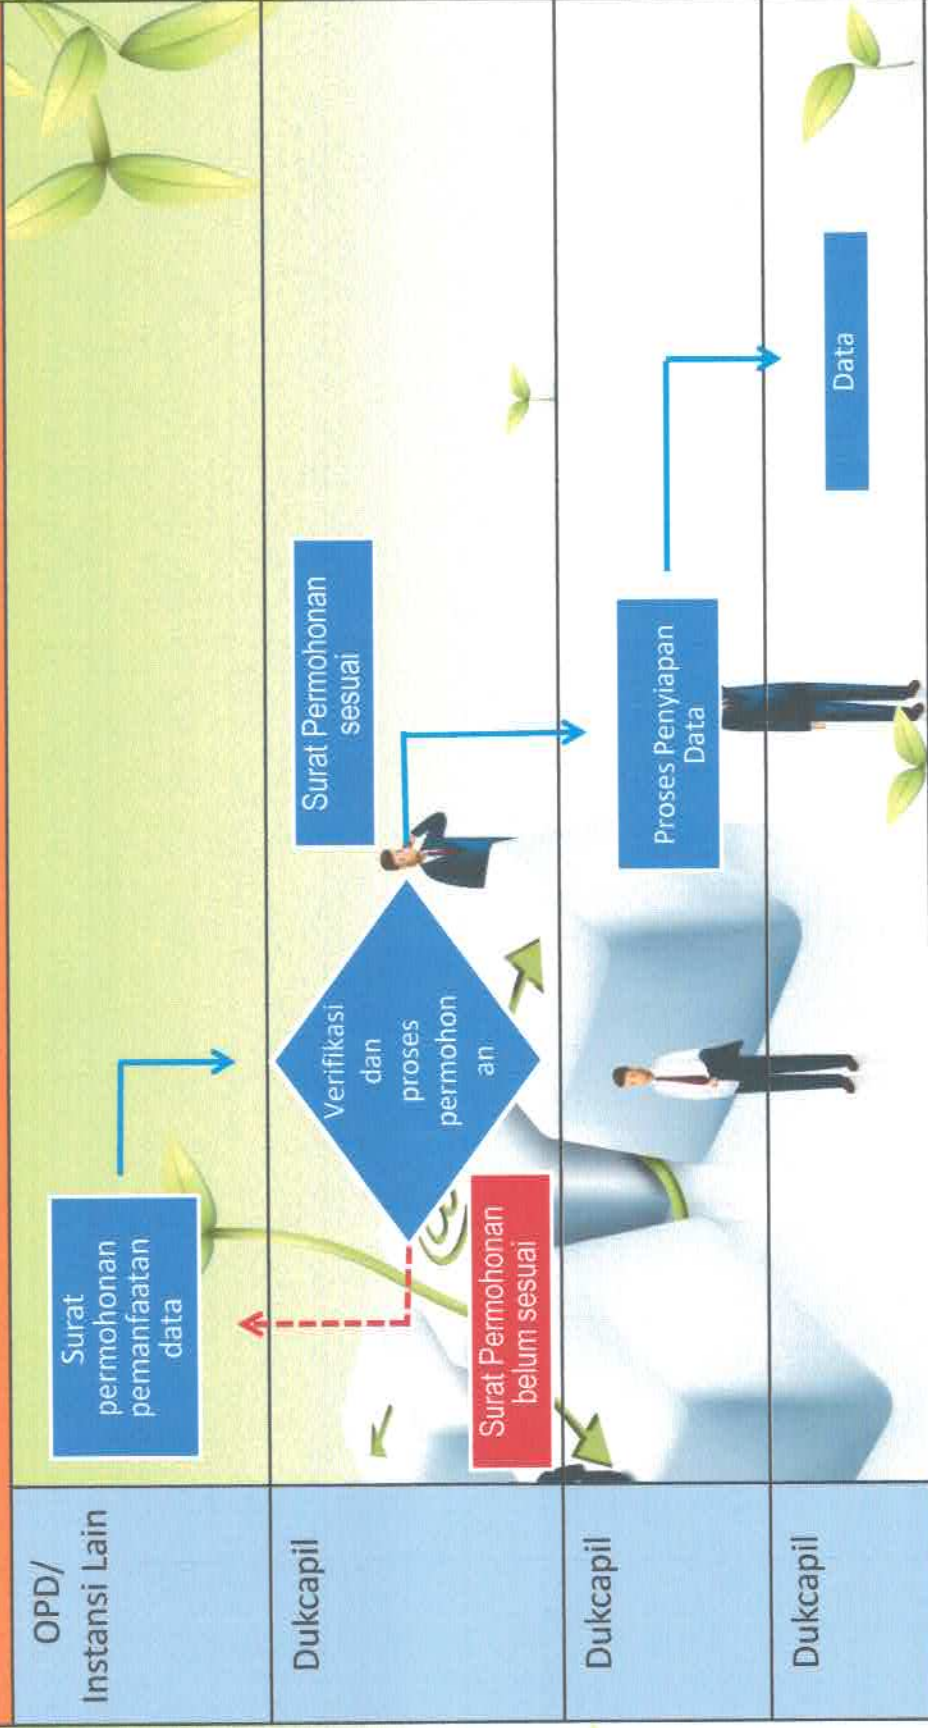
OPD/ Instansi Lain

Dukcapil

Dukcapil

Dukcapil

Surat permohonan pemanfaatan data

Verifikasi dan proses permohonan

Surat Permohonan belum sesuai

Surat Permohonan sesuai

Proses Penyiapan Data

Data